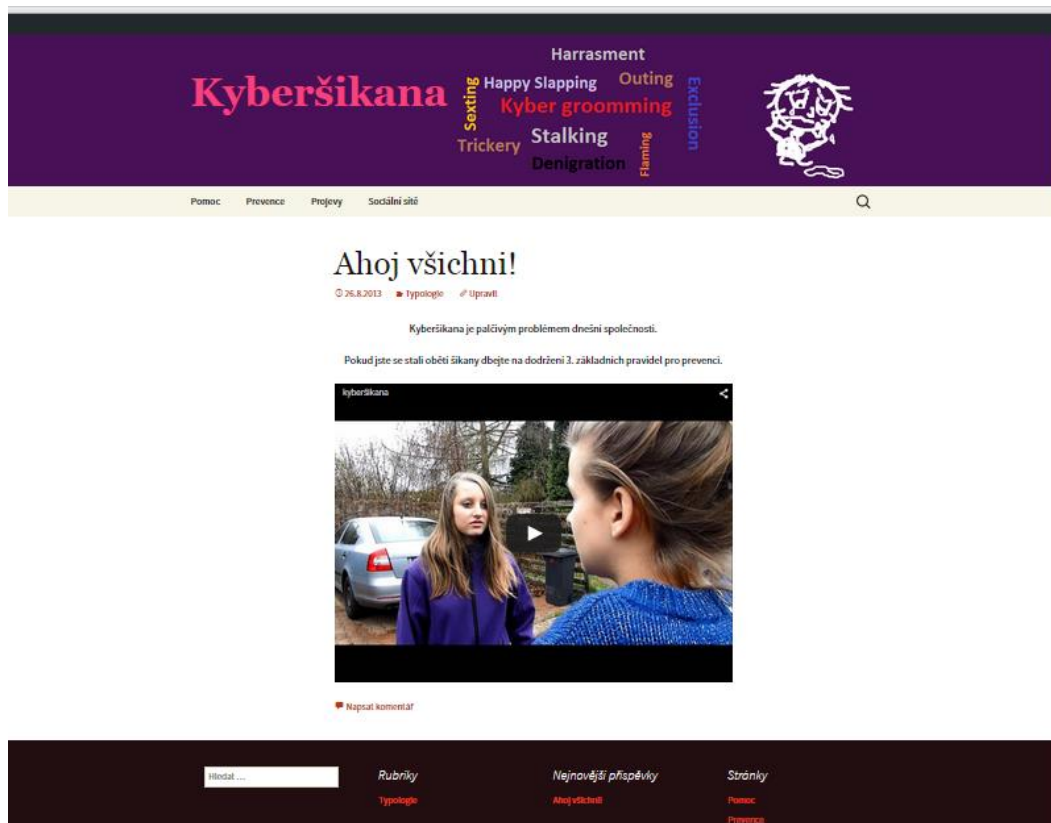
Kyberšikana

Harrasment
Happy Slapping
Outing
Sexting
Kyber groomming
Exclusion
Stalking
Trickery
Flaming
Denigration

Pomoc Prevence Projevy Sociální sítě

Ahoj všichni!

26.8.2013 typologie Upravit

Kyberšikana je palčivým problémem dnešní společnosti.

Pokud jste se stali obětí šikany dbejte na dodržení 3. základních pravidel pro prevenci.

kyberšikana

Napsat komentář

Hledat ...

Rubriky
Typologie

Nejnovější příspěvky
Ahoj všichni!

Stránky
Pomoc
Prevence